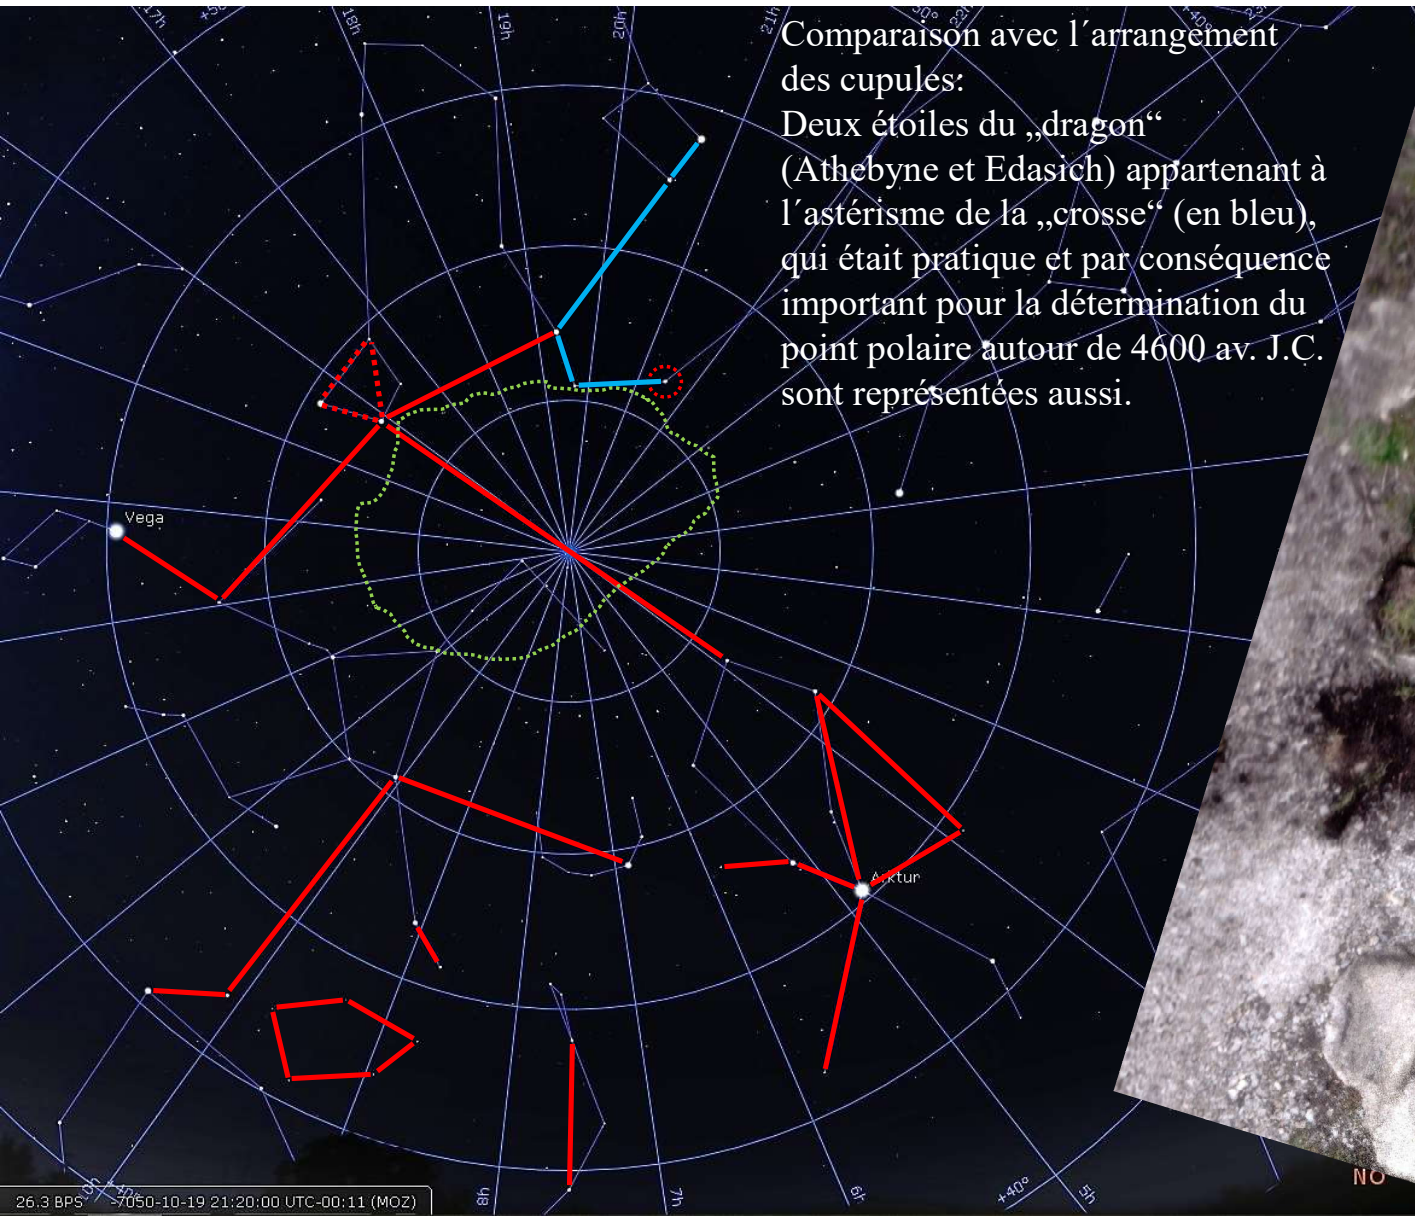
17h
+50
18h
19h
20h
21h
Comparaison avec l´arrangement des cupules:
Deux étoiles du „dragon“ (Athebyne et Edasich) appartenant à l´astérisme de la „crosse“ (en bleu), qui était pratique et par conséquence important pour la détermination du point polaire autour de 4600 av. J.C. sont représentées aussi.

Vega
Arktur
26.3 BPS
-7050-10-19 21:20:00 UTC-00:11 (MOZ)
8h
7h
6h
+40°
5h
NO